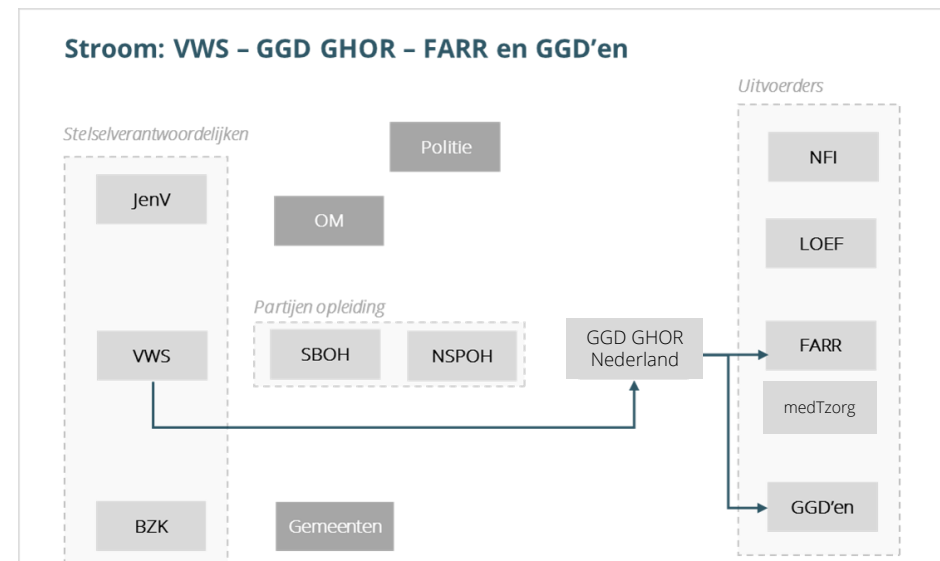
Stroom: VWS – GGD GHOR – FARR en GGD'en

Stelselverantwoordelijken

JenV

VWS

BZK

Politie

OM

Partijen opleiding

SBOH

NSPOH

Gemeenten

GGD GHOR Nederland

Uitvoerders

NFI

LOEF

FARR

medTzorg

GGD'en